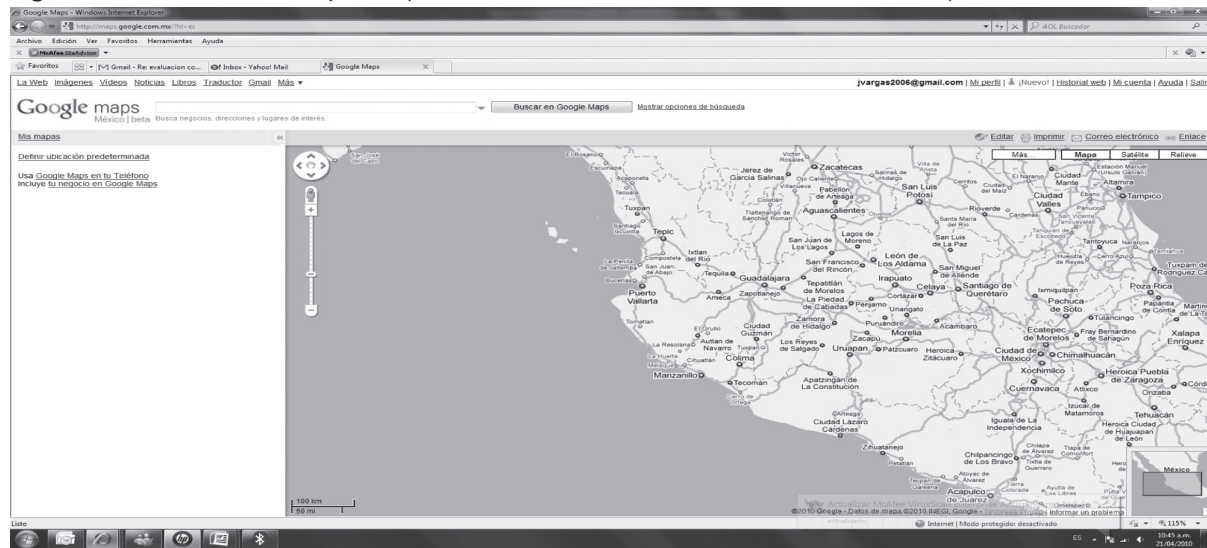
Google Maps - Windows Internet Explorer
http://maps.google.com.mx/?hl=es
AOL Buscador
Archivo Edición Ver Favoritos Herramientas Ayuda
McAfee SiteAdvisor
Favoritos
[M] Gmail - Re: evaluacion co...
Inbox - Yahoo! Mail
Google Maps
La Web Imágenes Videos Noticias Libros Traductor Gmail Más ▾
jvargas2006@gmail.com | Mi perfil | ¡Nuevo! | Historial web | Mi cuenta | Ayuda | Salir
Google maps México | beta Busca negocios, direcciones y lugares de interés.
Buscar en Google Maps
Mostrar opciones de búsqueda
Mis mapas
Editar Imprimir Correo electrónico Enlace
Definir ubicación predeterminada
Usa Google Maps en tu Teléfono
Incluye tu negocio en Google Maps
Más... Mapa Satélite Relieve
Zacatecas
Jerez de García Salinas
San Luis Potosí
Ciudad Mante
Ciudad Valles
Tampico
Aguascalientes
Tepic
Lagos de Moreno
San Juan de los Lagos
León de los Aldama
San Francisco del Rincón
Guadalajara
Irapuato
San Miguel de Allende
Celaya
Santiago de Querétaro
Tepatitlán de Morelos
Puerto Vallarta
Ameca
Zapotlanejo
La Piedad de Cabadas
Pachuca de Soto
Poza Rica
Tuxpam de Rodríguez Cano
Zamora de Hidalgo
Morelia
Ciudad Guzmán
Uruapan
Zitácuaro
Colima
Manzanillo
Tecomán
Apatzingán de la Constitución
Ecatepec de Morelos
Ciudad de México
Chimalhuacán
Xochimilco
Heroica Puebla de Zaragoza
Cuernavaca
Xalapa Enríquez
Tehuacán
Ciudad Lázaro Cárdenas
Iguala de la Independencia
Chilpancingo de los Bravo
Acapulco de Juárez
Zihuatanejo
México
100 km
50 mi
©2010 Google - Datos de mapa ©2010 INEGI, Google - Informar un problema
Listo
Internet | Modo protegido: desactivado
115%
ES
10:45 a.m.
21/04/2010